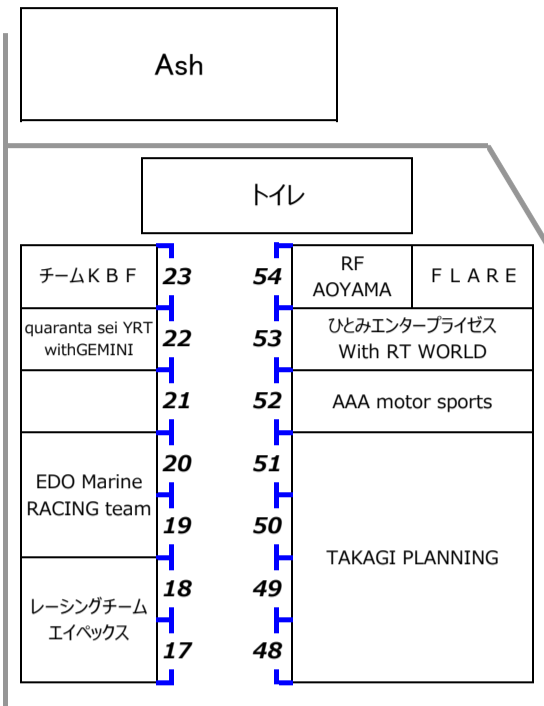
Ash

トイレ

チームＫＢＦ 23
quaranta sei YRT withGEMINI 22
21
EDO Marine RACING team 20 19
レーシングチーム エイペックス 18 17

54 RF AOYAMA　ＦＬＡＲＥ
53 ひとみエンタープライゼス With RT WORLD
52 AAA motor sports
51 50 49 48 TAKAGI PLANNING